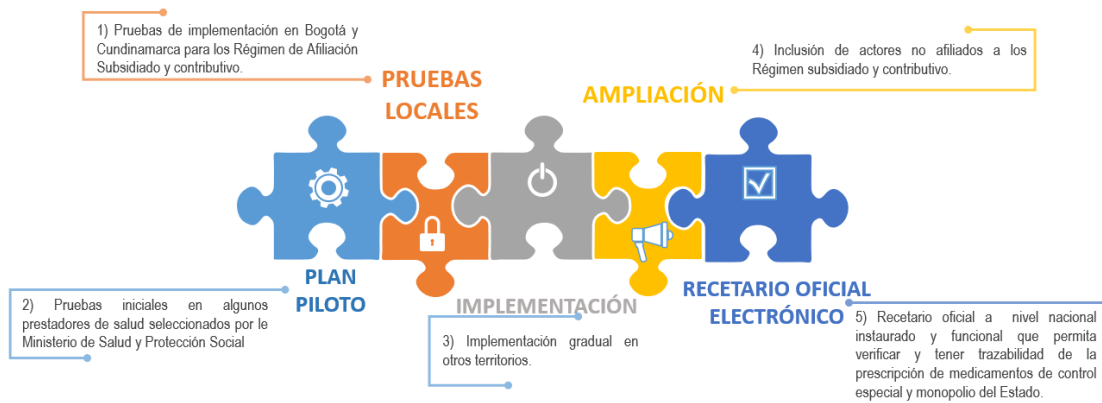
1) Pruebas de implementación en Bogotá y Cundinamarca para los Régimen de Afiliación Subsidiado y contributivo.

PRUEBAS LOCALES

4) Inclusión de actores no afiliados a los Régimen subsidiado y contributivo.

AMPLIACIÓN

PLAN PILOTO

2) Pruebas iniciales en algunos prestadores de salud seleccionados por le Ministerio de Salud y Protección Social

IMPLEMENTACIÓN

3) Implementación gradual en otros territorios.

RECETARIO OFICIAL ELECTRÓNICO

5) Recetario oficial a nivel nacional instaurado y funcional que permita verificar y tener trazabilidad de la prescripción de medicamentos de control especial y monopolio del Estado.